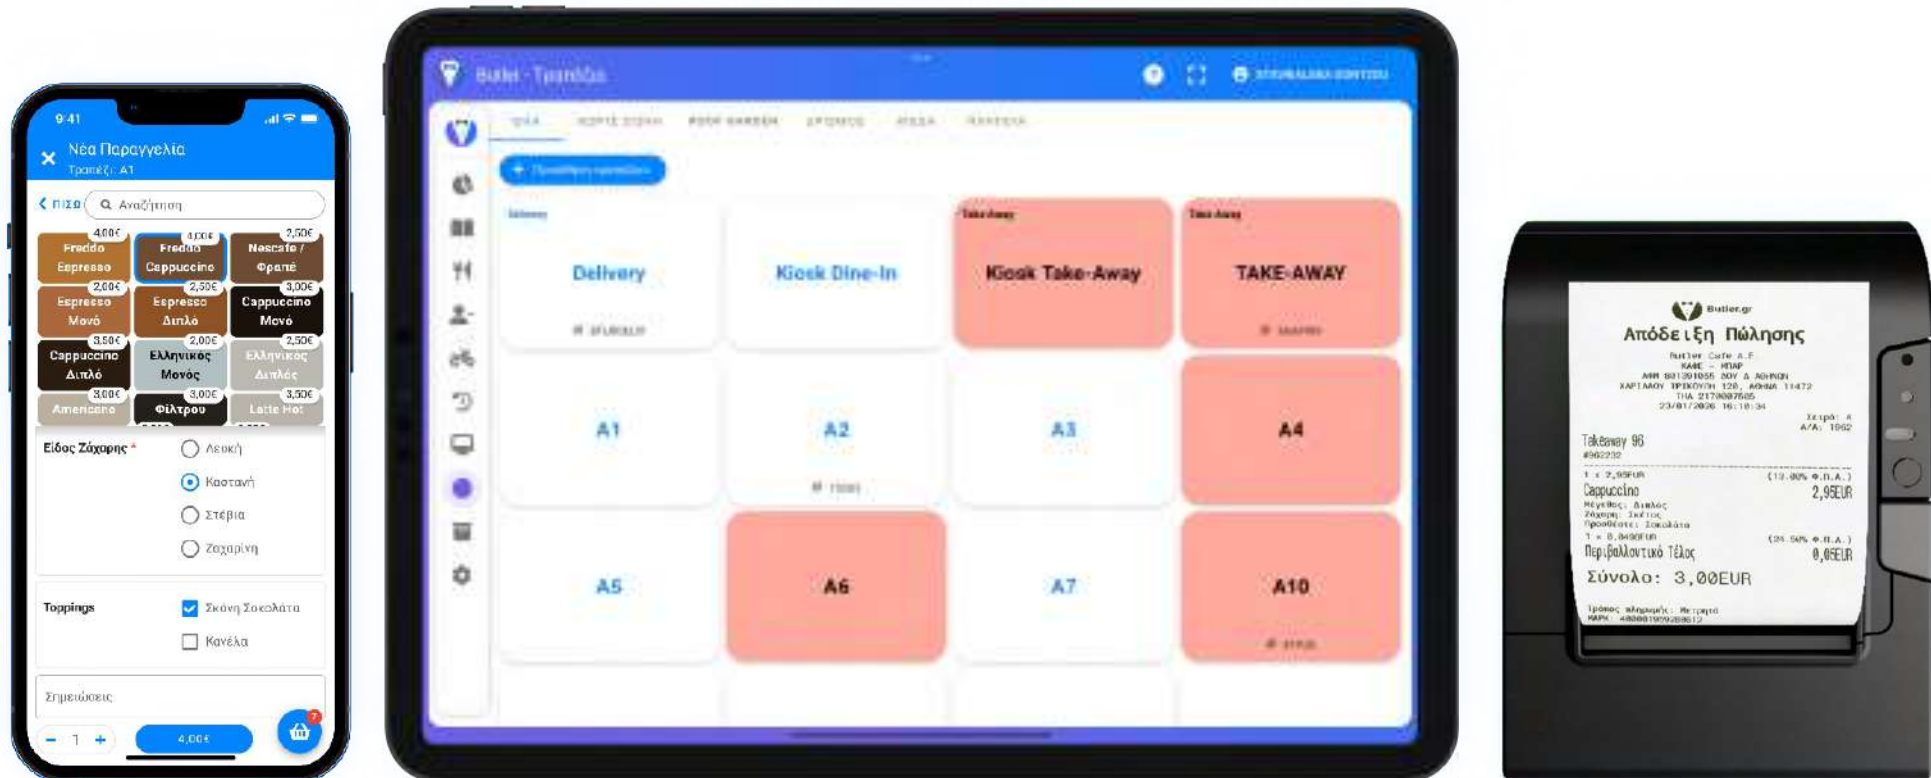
9:41

Νέα Παραγγελία
Τραπέζι: Α1

Πίσω

Αναζήτηση

4,00€
Freddo Espresso

4,00€
Freddo Cappuccino

2,50€
Nescafe / Φραπέ

2,00€
Espresso Μονό

2,50€
Espresso Διπλό

3,00€
Cappuccino Μονό

3,50€
Cappuccino Διπλό

2,00€
Ελληνικός Μονός

2,50€
Ελληνικός Διπλός

3,00€
Americano

3,00€
Φίλτρου

3,50€
Latte Hot

Είδος Ζάχαρης *
Λευκή
Καστανή
Στέβια
Ζαχαρίνη

Toppings
Σκόνη Σοκολάτα
Κανέλα

Σημειώσεις

- 1 +
4,00€

Butler - Τραπέζια

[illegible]

ΌΛΑ
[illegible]
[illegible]
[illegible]
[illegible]
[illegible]

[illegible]

Delivery
Delivery
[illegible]

Kiosk Dine-In

Take Away
Kiosk Take-Away

Take Away
TAKE-AWAY
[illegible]

A1

A2
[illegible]

A3

A4

A5

A6

A7

A10
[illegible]

Butler.gr
Απόδειξη Πώλησης
Butler Cafe A.E.
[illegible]
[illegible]
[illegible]
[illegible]
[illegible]
Takeaway 96
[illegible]
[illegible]
Cappuccino
2,95EUR
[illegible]
Περιβαλλοντικό Τέλος
0,05EUR
Σύνολο: 3,00EUR
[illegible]